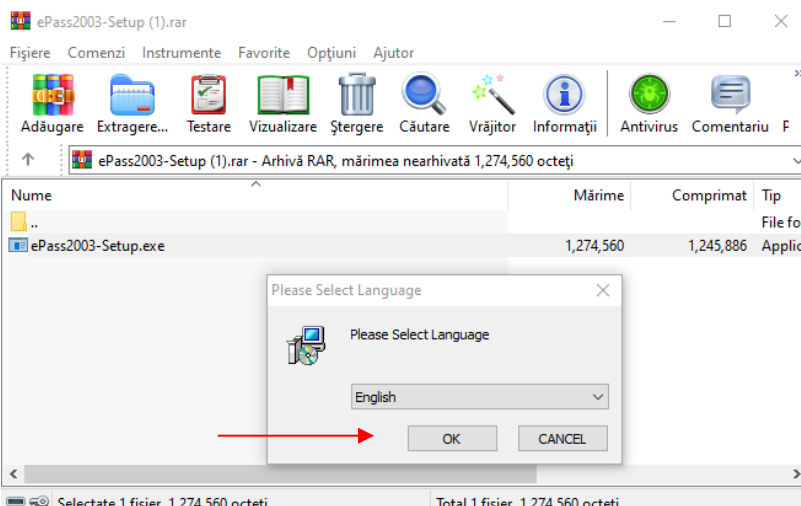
ePass2003-Setup (1).rar

Fișiere Comenzi Instrumente Favorite Opțiuni Ajutor

Adăugare Extragere... Testare Vizualizare Ștergere Căutare Vrăjitor Informații Antivirus Comentariu F

ePass2003-Setup (1).rar - Arhivă RAR, mărimea nearhivată 1,274,560 octeți

| Nume | Mărime | Comprimat | Tip |
|---|---|---|---|
| .. | | | File fo |
| ePass2003-Setup.exe | 1,274,560 | 1,245,886 | Applic |

Please Select Language

Please Select Language

English

OK CANCEL

Selectate 1 fișier, 1,274,560 octeți Total 1 fișier, 1,274,560 octeți